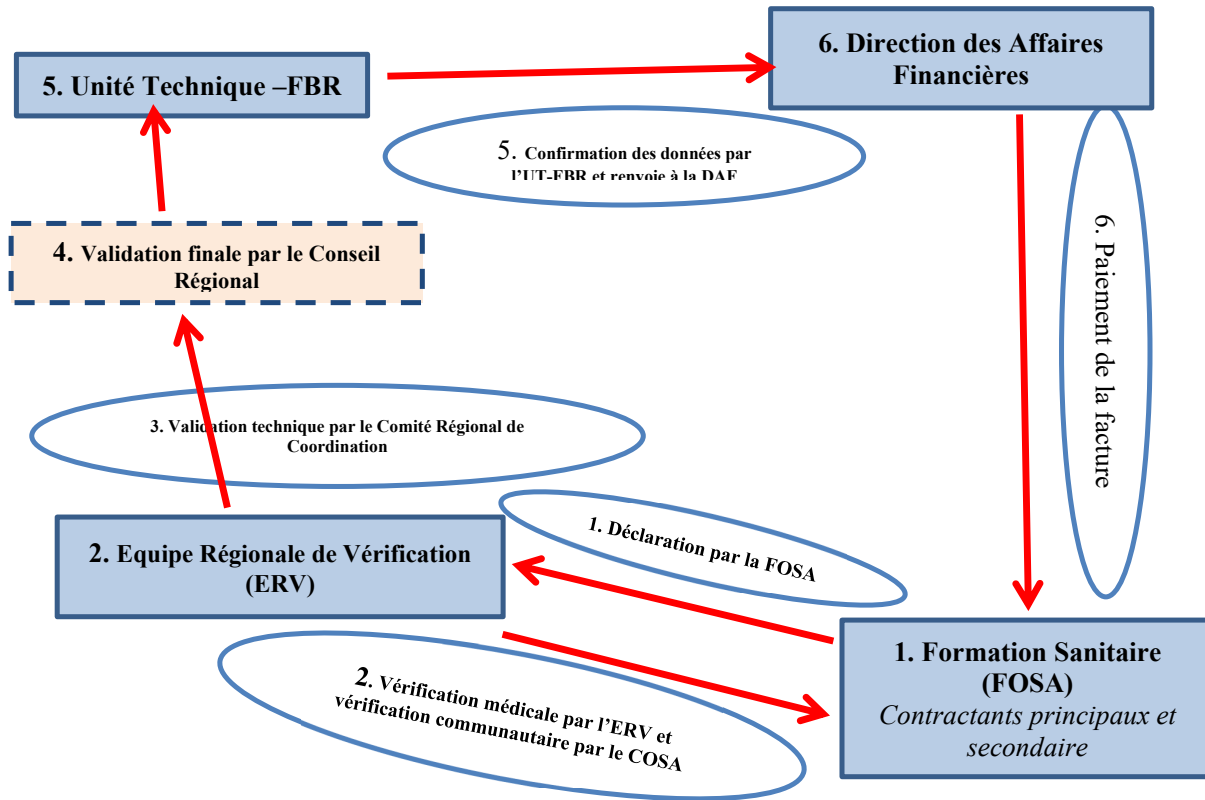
5. Unité Technique –FBR

6. Direction des Affaires Financières

5. Confirmation des données par l'UT-FBR et renvoie à la DAF

4. Validation finale par le Conseil Régional

6. Paiement de la facture

3. Validation technique par le Comité Régional de Coordination

1. Déclaration par la FOSA

2. Equipe Régionale de Vérification (ERV)

2. Vérification médicale par l'ERV et vérification communautaire par le COSA

1. Formation Sanitaire (FOSA)
Contractants principaux et secondaire